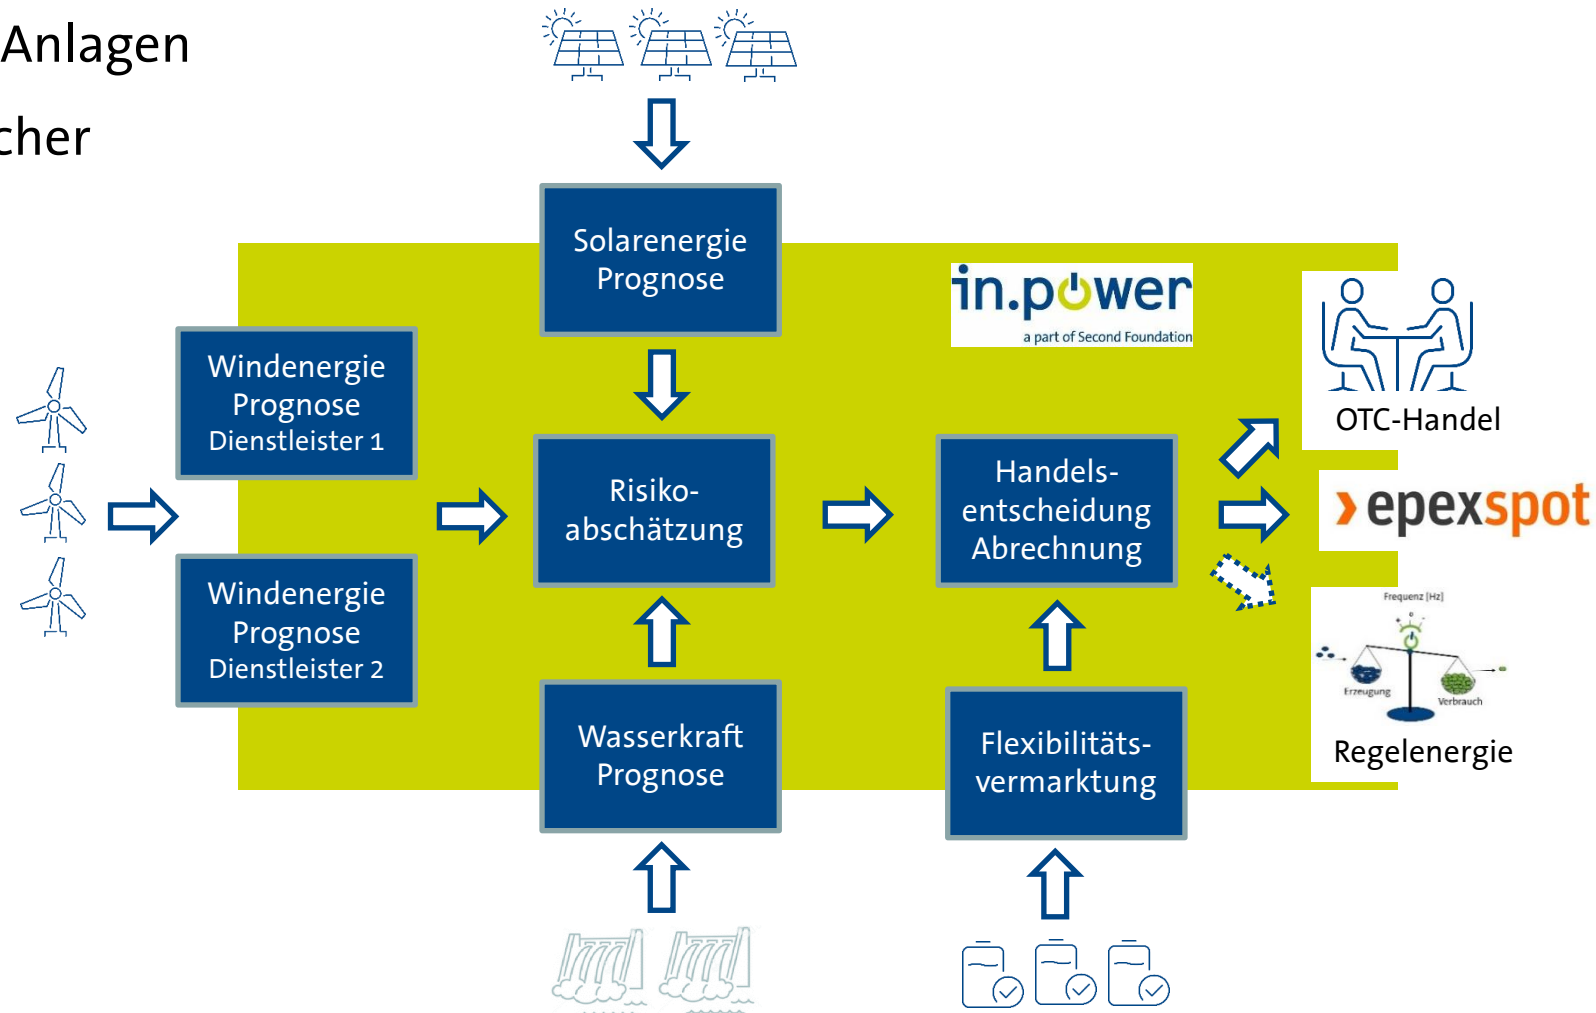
Anlagen

cher

Solarenergie Prognose

in.power
a part of Second Foundation

Windenergie Prognose Dienstleister 1

Windenergie Prognose Dienstleister 2

Risikoabschätzung

Handelsentscheidung Abrechnung

OTC-Handel

epexspot

Frequenz [Hz]
Erzeugung
Verbrauch

Regelenergie

Wasserkraft Prognose

Flexibilitätsvermarktung